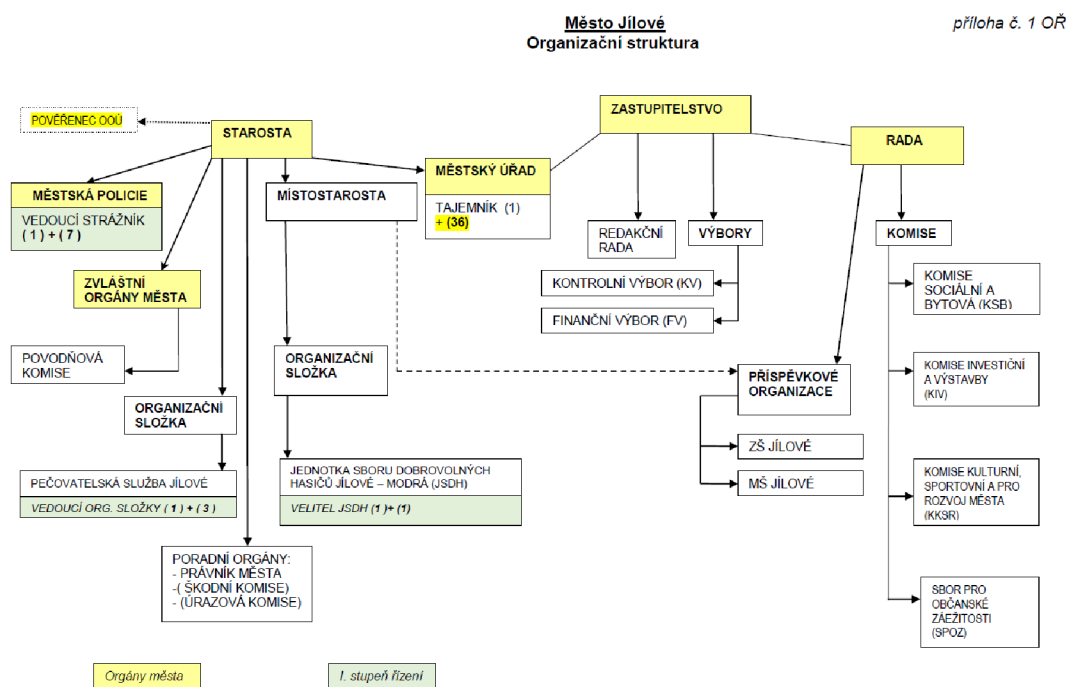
Město Jílové
Organizační struktura

příloha č. 1 OŘ

POVĚŘENEC OOÚ

STAROSTA

ZASTUPITELSTVO

RADA

MĚSTSKÁ POLICIE
VEDOUCÍ STRÁŽNÍK ( 1 ) + ( 7 )

MÍSTOSTAROSTA

MĚSTSKÝ ÚŘAD
TAJEMNÍK (1) + (36)

REDAKČNÍ RADA

VÝBORY

KOMISE

KONTROLNÍ VÝBOR (KV)

FINANČNÍ VÝBOR (FV)

ZVLÁŠTNÍ ORGÁNY MĚSTA

KOMISE SOCIÁLNÍ A BYTOVÁ (KSB)

POVODŇOVÁ KOMISE

ORGANIZAČNÍ SLOŽKA

PŘÍSPĚVKOVÉ ORGANIZACE

KOMISE INVESTIČNÍ A VÝSTAVBY (KIV)

ORGANIZAČNÍ SLOŽKA

ZŠ JÍLOVÉ

MŠ JÍLOVÉ

PEČOVATELSKÁ SLUŽBA JÍLOVÉ
VEDOUCÍ ORG. SLOŽKY ( 1 ) + ( 3 )

JEDNOTKA SBORU DOBROVOLNÝCH HASIČŮ JÍLOVÉ – MODRÁ (JSDH)
VELITEL JSDH (1 )+ (1)

KOMISE KULTURNÍ, SPORTOVNÍ A PRO ROZVOJ MĚSTA (KKSR)

PORADNÍ ORGÁNY:
- PRÁVNÍK MĚSTA
-( ŠKODNÍ KOMISE)
- (ÚRAZOVÁ KOMISE)

SBOR PRO OBČANSKÉ ZÁEŽITOSTI (SPOZ)

Orgány města

I. stupeň řízení